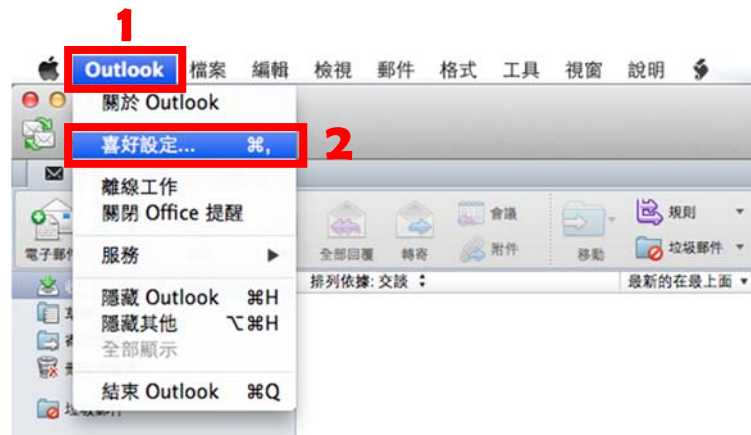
1
Outlook 檔案 編輯 檢視 郵件 格式 工具 視窗 說明

關於 Outlook
喜好設定... ⌘,
2
離線工作
關閉 Office 提醒
服務
隱藏 Outlook ⌘H
隱藏其他 ⌥⌘H
全部顯示
結束 Outlook ⌘Q

電子郵件
全部回覆
轉寄
會議
附件
移動
規則
垃圾郵件
排列依據: 交談
最新的在最上面